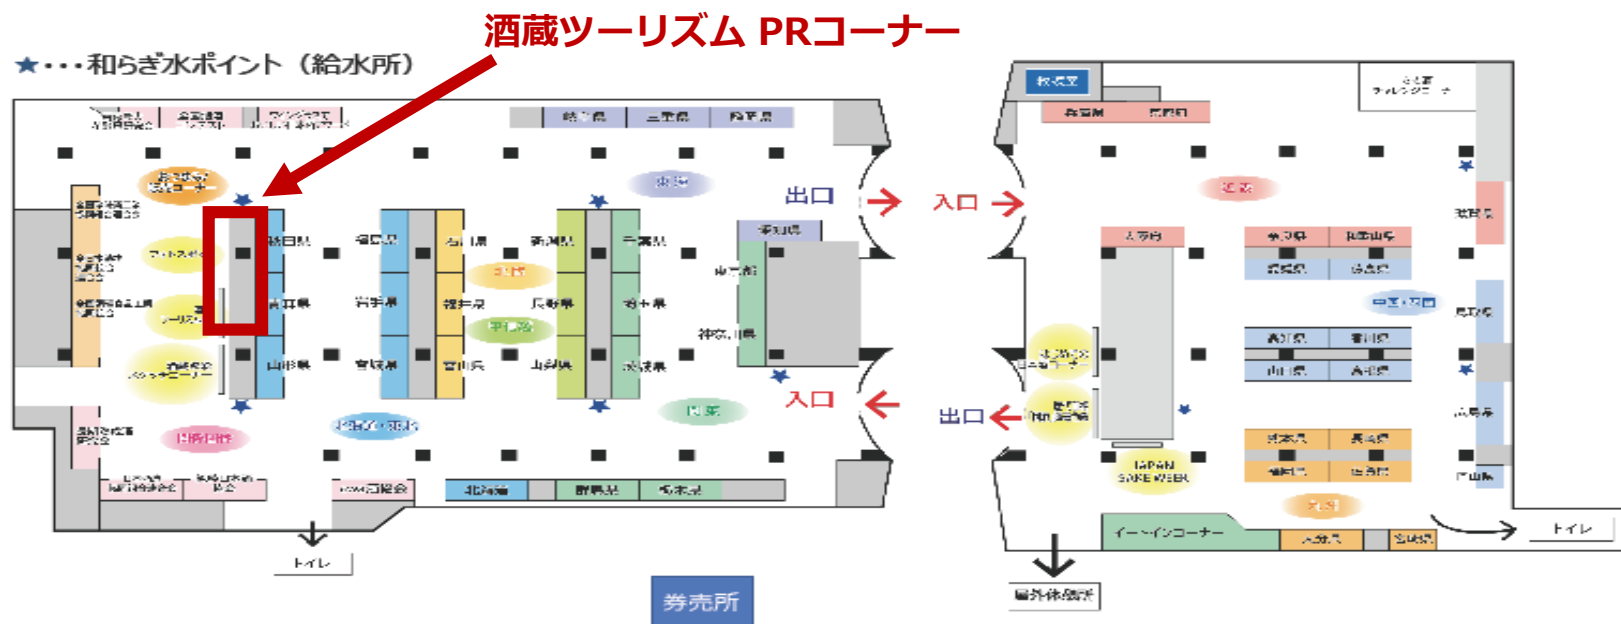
酒蔵ツーリズム PRコーナー

★・・・和らぎ水ポイント（給水所）

出口
入口
入口
出口
入口
出口

秋田県
青森県
山形県
岩手県
宮城県
福井県
富山県
石川県
新潟県
長野県
山梨県
千葉県
栃木県
茨城県
神奈川県
静岡県
北海道
群馬県
埼玉県
岐阜県
三重県
愛知県
関東
中部
甲信越
東北
北陸
近畿
四国
中国・四国
九州
沖縄
愛媛県
香川県
徳島県
高知県
山口県
島根県
鳥取県
広島県
岡山県
兵庫県
和歌山県
奈良県
京都府
滋賀県
大阪府
熊本県
長崎県
福岡県
佐賀県
大分県
宮崎県
鹿児島県
JAPAN SAKE WEEK
イートインコーナー
トイレ
トイレ
トイレ
屋外休憩所
券売所
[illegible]